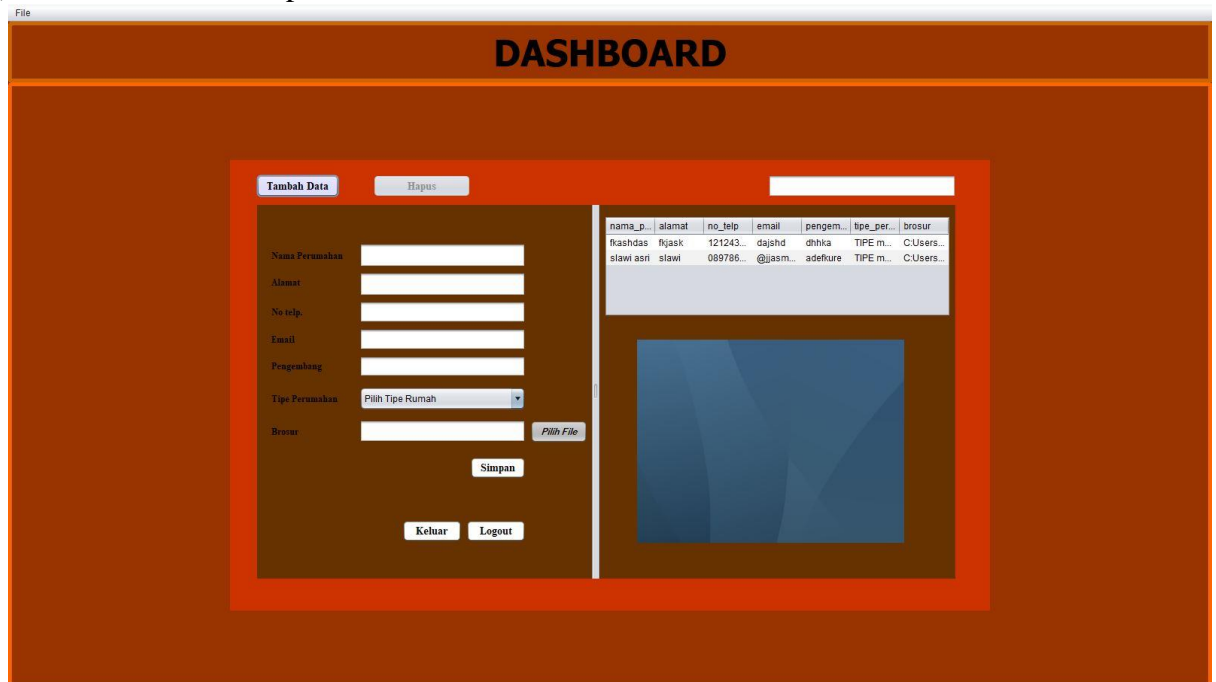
File

DASHBOARD

Tambah Data

Hapus

Nama Perumahan

Alamat

No telp.

Email

Pengembang

Tipe Perumahan

Pilih Tipe Rumah

Brosur

Pilih File

Simpan

Keluar

Logout

| nama_p... | alamat | no_telp | email | pengem... | tipe_per... | brosur |
|---|---|---|---|---|---|---|
| fkashdas | fkjask | 121243... | dajshd | dhhka | TIPE m... | C:Users... |
| slawi asri | slawi | 089786... | @jjasm... | adefkure | TIPE m... | C:Users... |